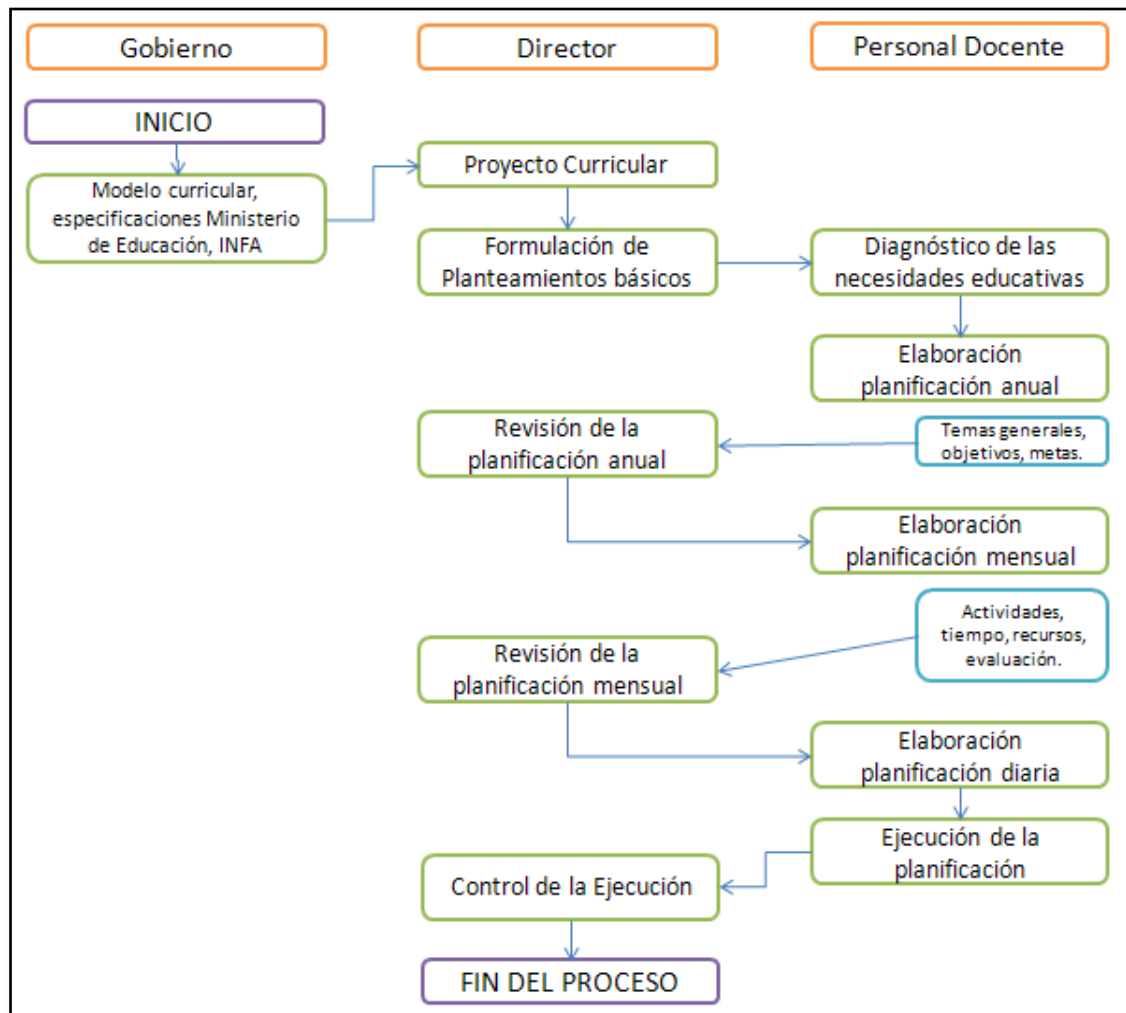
Gobierno

Director

Personal Docente

INICIO

Modelo curricular, especificaciones Ministerio de Educación, INFA

Proyecto Curricular

Formulación de Planteamientos básicos

Diagnóstico de las necesidades educativas

Elaboración planificación anual

Revisión de la planificación anual

Temas generales, objetivos, metas.

Elaboración planificación mensual

Actividades, tiempo, recursos, evaluación.

Revisión de la planificación mensual

Elaboración planificación diaria

Ejecución de la planificación

Control de la Ejecución

FIN DEL PROCESO